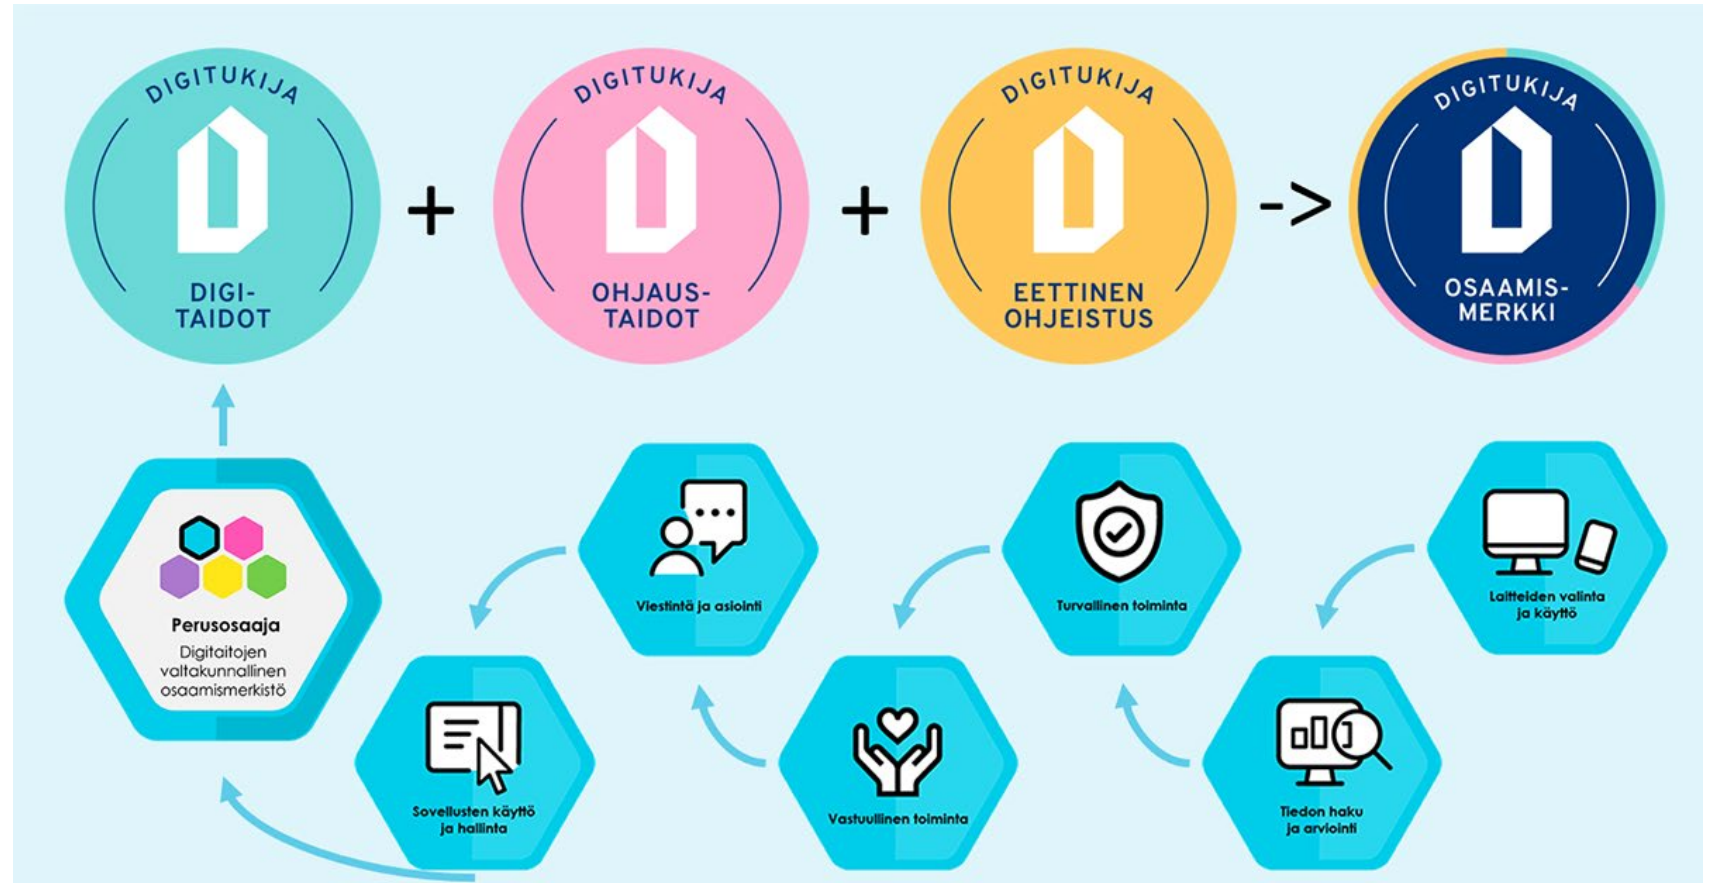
DIGITUKIJA
DIGI-
TAIDOT

+

DIGITUKIJA
OHJAUS-
TAIDOT

+

DIGITUKIJA
EETTINEN
OHJEISTUS

->

DIGITUKIJA
OSAAMIS-
MERKKI

Perusosaaja
Digitaitojen valtakunnallinen osaamismerkistö

Viestintä ja asiointi

Turvallinen toiminta

Laitteiden valinta ja käyttö

Sovellusten käyttö ja hallinta

Vastuullinen toiminta

Tiedon haku ja arviointi